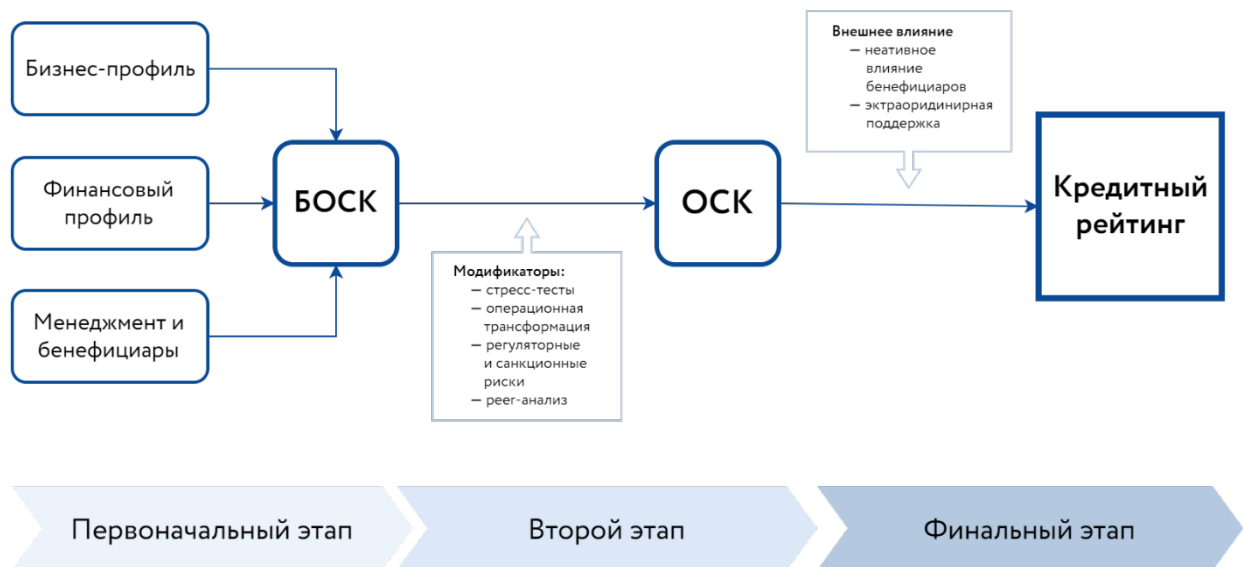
Бизнес-профиль

Финансовый профиль

Менеджмент и бенефициары

БОСК

Модификаторы:
— стресс-тесты
— операционная трансформация
— регуляторные и санкционные риски
— peer-анализ

ОСК

Внешнее влияние
— неативное влияние бенефициаров
— эктраоридинирная поддержка

Кредитный рейтинг

Первоначальный этап

Второй этап

Финальный этап